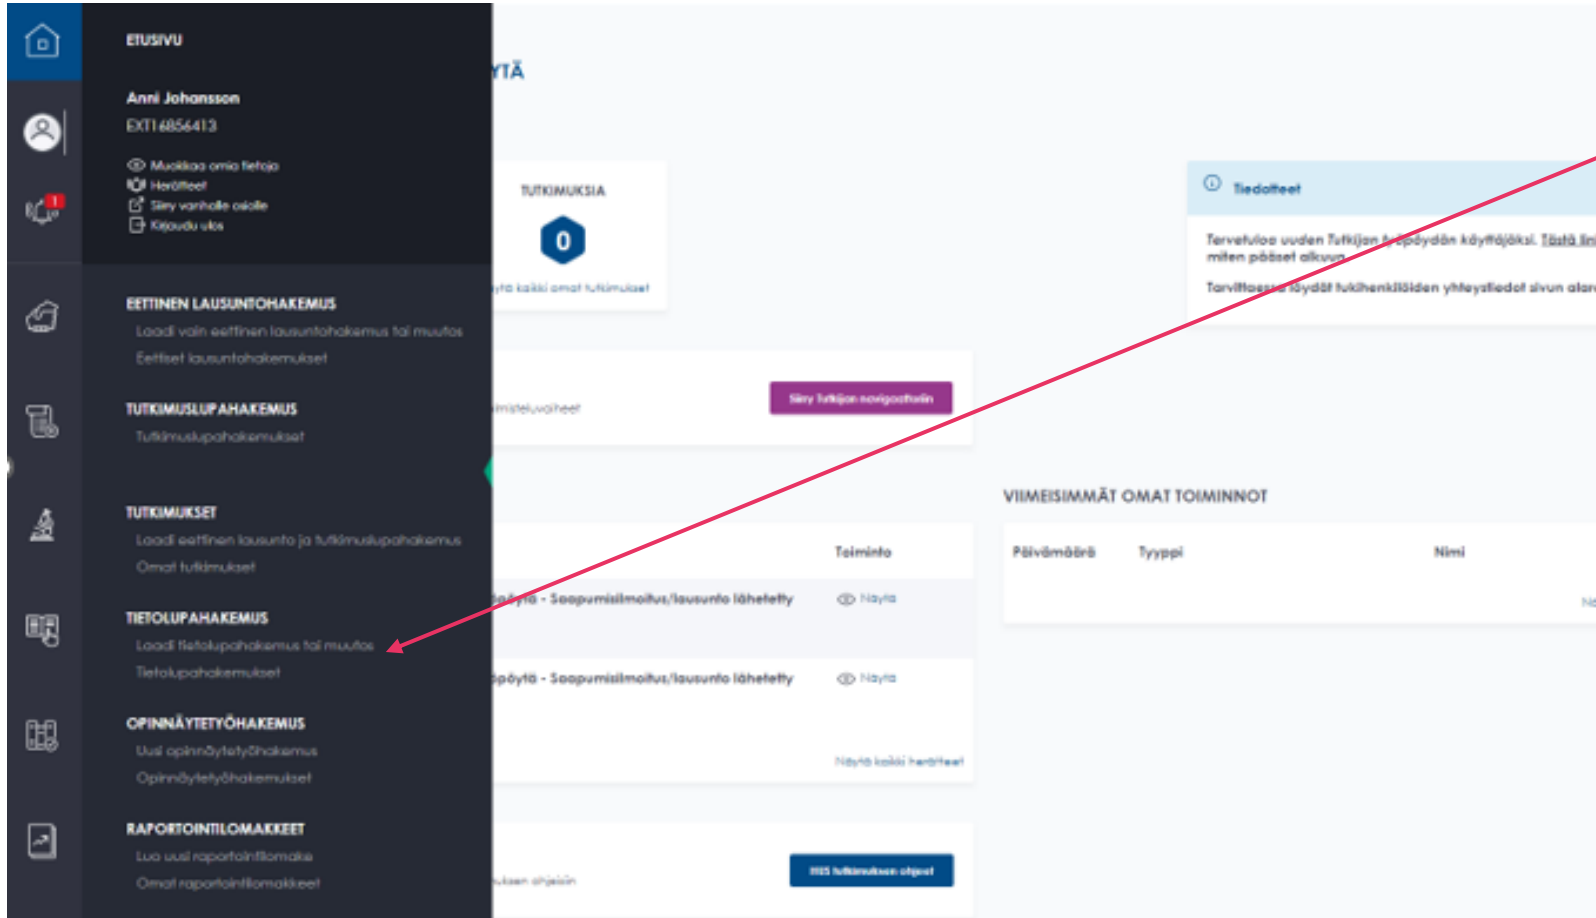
ETUSIVU

Anni Johansson
EXT16856413

Muokkaa omia tietoja
Herätteet
Siirry vanhalle osiolle
Kirjaudu ulos

EETTINEN LAUSUNTOHAKEMUS
Laadi vain eettinen lausuntohakemus tai muutos
Eettiset lausuntohakemukset

TUTKIMUSLUPAHAKEMUS
Tutkimuslupahakemukset

TUTKIMUKSET
Laadi eettinen lausunto ja tutkimuslupahakemus
Omat tutkimukset

TIETOLUPAHAKEMUS
Laadi tietolupahakemus tai muutos
Tietolupahakemukset

OPINNÄYTETYÖHAKEMUS
Uusi opinnäytetyöhakemus
Opinnäytetyöhakemukset

RAPORTOINTILOMAKKEET
Luo uusi raportointilomake
Omat raportointilomakkeet

YTÄ

TUTKIMUKSIA
0
Näytä kaikki omat tutkimukset

Tiedotteet
Tervetuloa uuden Tutkijan työpöydän käyttäjäksi. Tästä lin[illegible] miten pääset alkuun.
Tarvittaessa löydät tukihenkilöiden yhteystiedot sivun alar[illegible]

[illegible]misteluvaiheet
Siirry Tutkijan navigaattoriin

VIIMEISIMMÄT OMAT TOIMINNOT
Toiminto
Päivämäärä
Tyyppi
Nimi

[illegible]pöytä - Saapumisilmoitus/lausunto lähetetty
Näytä
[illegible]pöytä - Saapumisilmoitus/lausunto lähetetty
Näytä
Näytä kaikki herätteet

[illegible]ksen ohjeisiin
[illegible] tutkimuksen ohjeet